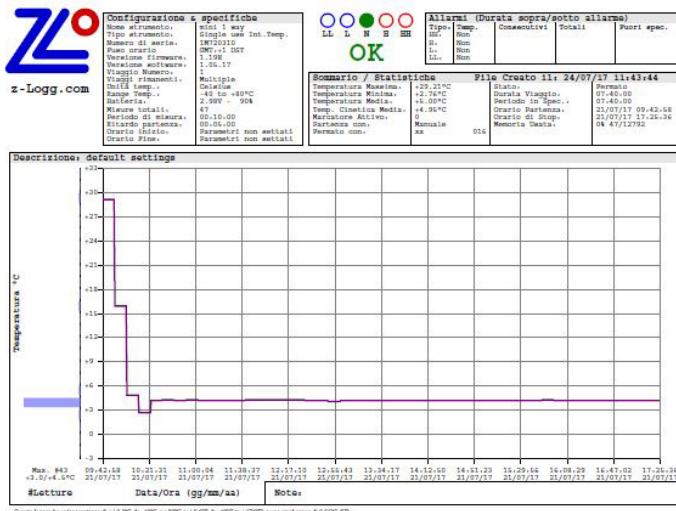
z-Logg.com

| Configurazione & specifiche | |
|---|---|
| Nome strumento. | mini 1 way |
| Tipo strumento. | Single use Int.Temp. |
| Numero di serie. | 1M720310 |
| Fuso orario | GMT.+1 DST |
| Versione firmware. | 1.19E |
| Versione software. | 1.36.17 |
| Viaggio Numero. | 1 |
| Viaggi rimanenti. | Multiple |
| Unità temp.. | Celsius |
| Range Temp.. | -40 to +80°C |
| Batteria. | 2.98V - 90% |
| Misure totali. | 47 |
| Periodo di misura. | 00:10:00 |
| Ritardo partenza. | 00:05:00 |
| Orario Inizio. | Parametri non settati |
| Orario Fine. | Parametri non settati |

LL L N H HH

OK

| Allarmi (Durata sopra/sotto allarme) | | | | |
|---|---|---|---|---|
| Tipo. | Temp. | Consecutivi | Totali | Fuori spec. |
| HH. | Non | | | |
| H. | Non | | | |
| L. | Non | | | |
| LL. | Non | | | |

Sommario / Statistiche File Creato il: 24/07/17 11:43:44

| | | | |
|---|---|---|---|
| Temperatura Massima. | +29.21°C | Stato. | Fermato |
| Temperatura Minima. | +2.76°C | Durata Viaggio. | 07:40:00 |
| Temperatura Media. | +5.00°C | Periodo in Spec.. | 07:40:00 |
| Temp. Cinetica Media. | +4.95°C | Orario Partenza. | 21/07/17 09.42.58 |
| Marcatore Attivo. | 0 | Orario di Stop. | 21/07/17 17.26.36 |
| Partenza con. | Manuale | Memoria Usata. | 0% 47/12792 |
| Fermato con. | xx 016 | | |

Descrizione: default settings

Temperatura °C

+31, +30, +27, +24, +21, +18, +15, +12, +9, +6, +3, 0, -3

Max. 843
+3.0/+4.6°C

09.42.58 21/07/17, 10.21.31 21/07/17, 11.00.04 21/07/17, 11.38.37 21/07/17, 12.17.10 21/07/17, 12.55.43 21/07/17, 13.34.17 21/07/17, 14.12.50 21/07/17, 14.51.23 21/07/17, 15.29.56 21/07/17, 16.08.29 21/07/17, 16.47.02 21/07/17, 17.26.36 21/07/17

#Letture Data/Ora (gg/mm/aa) Note:

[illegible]